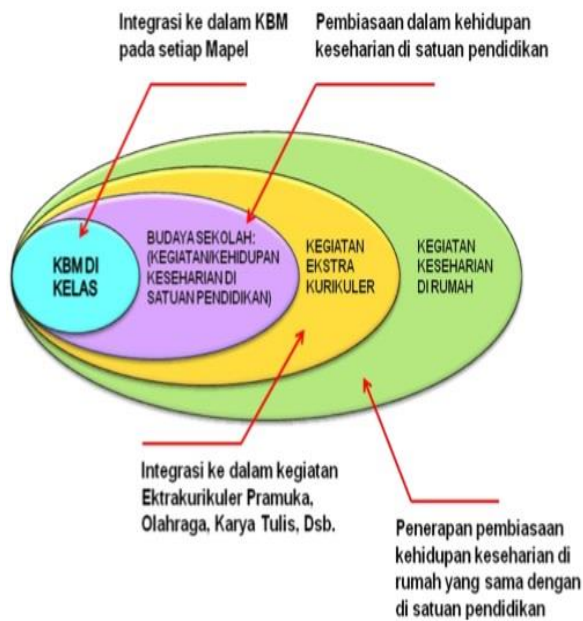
Integrasi ke dalam KBM pada setiap Mapel

Pembiasaan dalam kehidupan keseharian di satuan pendidikan

KBM DI KELAS

BUDAYA SEKOLAH: (KEGIATAN/KEHIDUPAN KESEHARIAN DI SATUAN PENDIDIKAN)

KEGIATAN EKSTRA KURIKULER

KEGIATAN KESEHARIAN DI RUMAH

Integrasi ke dalam kegiatan Ektrakurikuler Pramuka, Olahraga, Karya Tulis, Dsb.

Penerapan pembiasaan kehidupan keseharian di rumah yang sama dengan di satuan pendidikan